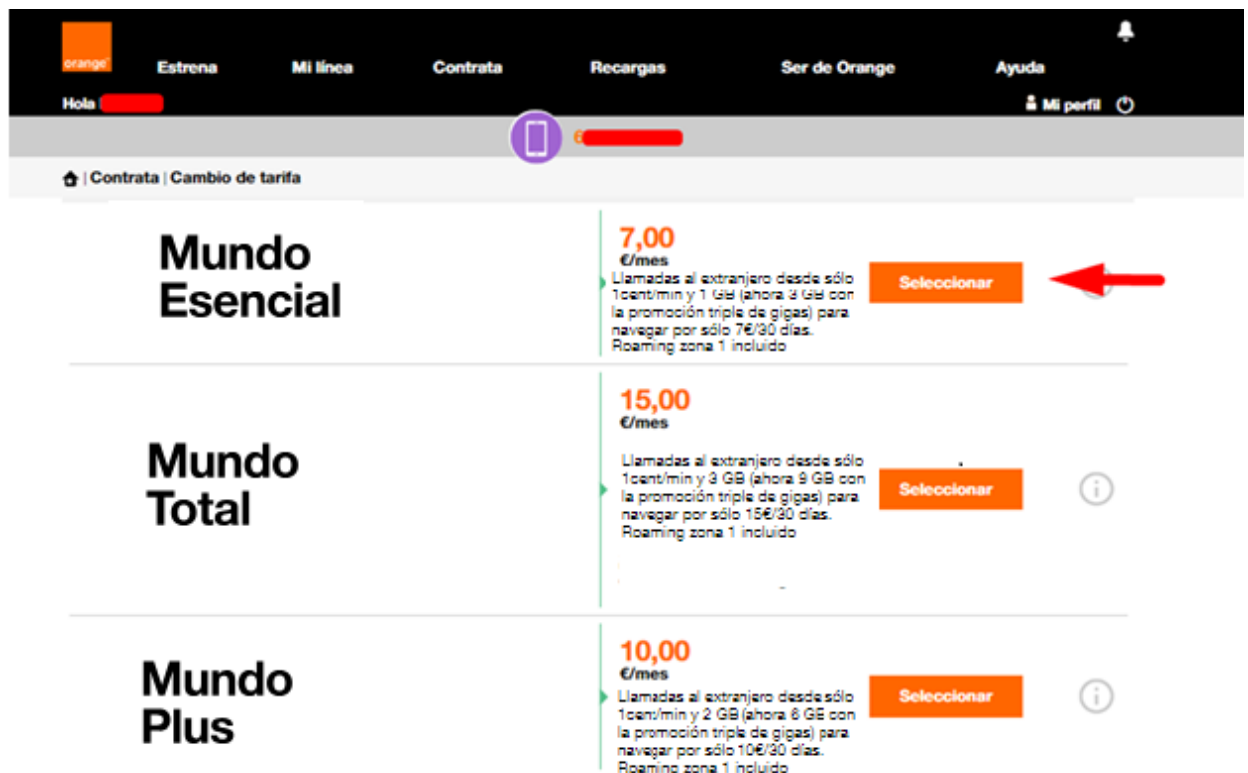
orange

Estrena Mi línea Contrata Recargas Ser de Orange Ayuda

Hola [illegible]

Mi perfil

6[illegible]

| Contrata | Cambio de tarifa

Mundo Esencial

7,00
€/mes
Llamadas al extranjero desde sólo 1cent/min y 1 GB (ahora 3 GB con la promoción triple de gigas) para navegar por sólo 7€/30 días. Roaming zona 1 incluido

Seleccionar

Mundo Total

15,00
€/mes
Llamadas al extranjero desde sólo 1cent/min y 3 GB (ahora 9 GB con la promoción triple de gigas) para navegar por sólo 15€/30 días. Roaming zona 1 incluido

Seleccionar

Mundo Plus

10,00
€/mes
Llamadas al extranjero desde sólo 1cent/min y 2 GB (ahora 6 GB con la promoción triple de gigas) para navegar por sólo 10€/30 días. Roaming zona 1 incluido

Seleccionar